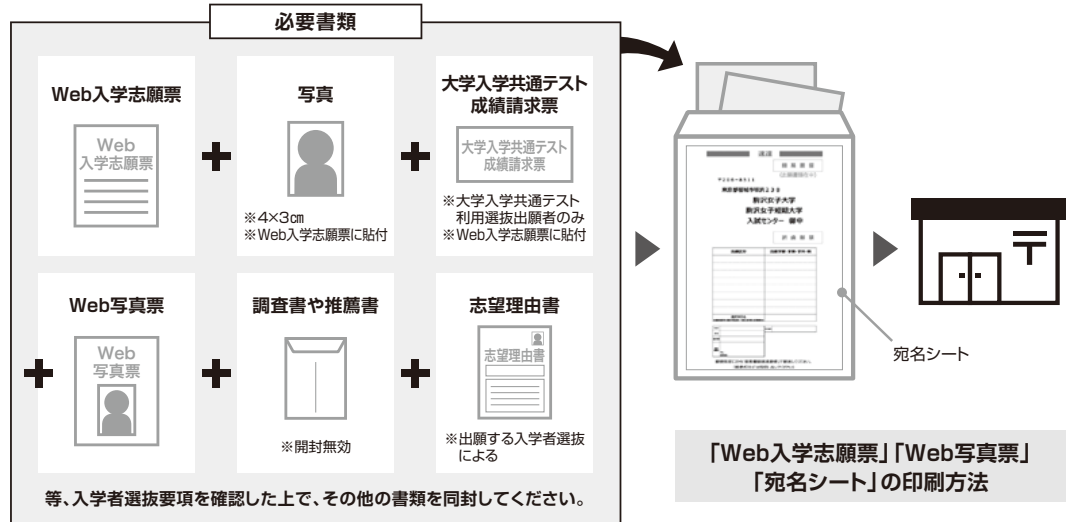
必要書類

Web入学志願票

Web
入学志願票

写真

※4×3㎝
※Web入学志願票に貼付

大学入学共通テスト
成績請求票

大学入学共通テスト
成績請求票

※大学入学共通テスト利用選抜出願者のみ
※Web入学志願票に貼付

Web写真票

Web
写真票

調査書や推薦書

※開封無効

志望理由書

志望理由書

※出願する入学者選抜による

等、入学者選抜要項を確認した上で、その他の書類を同封してください。

速達

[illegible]

駒沢女子大学
駒沢女子短期大学
入試センター 御中

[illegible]

宛名シート

「Web入学志願票」「Web写真票」
「宛名シート」の印刷方法